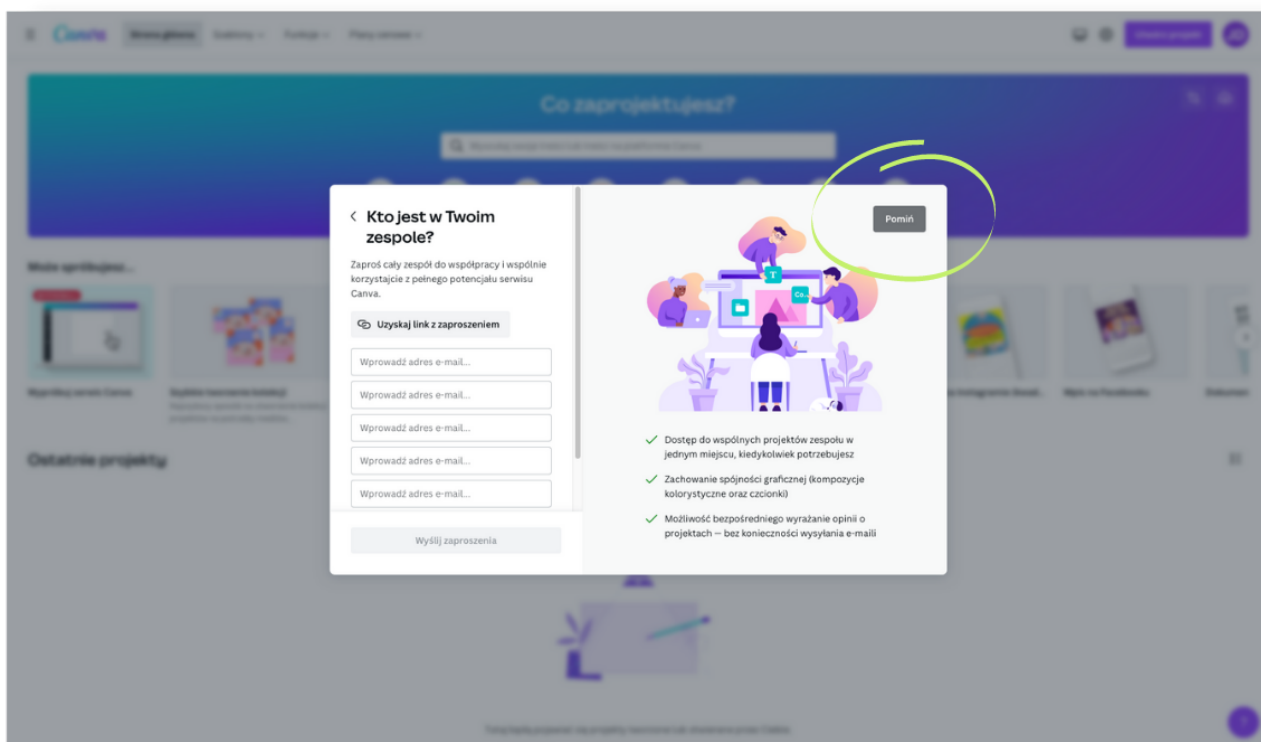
Canva Strona główna Szablony Funkcje Plany cenowe

Utwórz projekt

Co zaprojektujesz?

Może spróbujesz...

Ostatnie projekty

Kto jest w Twoim zespole?

Zaproś cały zespół do współpracy i wspólnie korzystajcie z pełnego potencjału serwisu Canva.

Uzyskaj link z zaproszeniem

Wprowadź adres e-mail...

Wprowadź adres e-mail...

Wprowadź adres e-mail...

Wprowadź adres e-mail...

Wprowadź adres e-mail...

Wyślij zaproszenia

Pomiń

T

Co

Dostęp do wspólnych projektów zespołu w jednym miejscu, kiedykolwiek potrzebujesz

Zachowanie spójności graficznej (kompozycje kolorystyczne oraz czcionki)

Możliwość bezpośredniego wyrażanie opinii o projektach — bez konieczności wysyłania e-maili